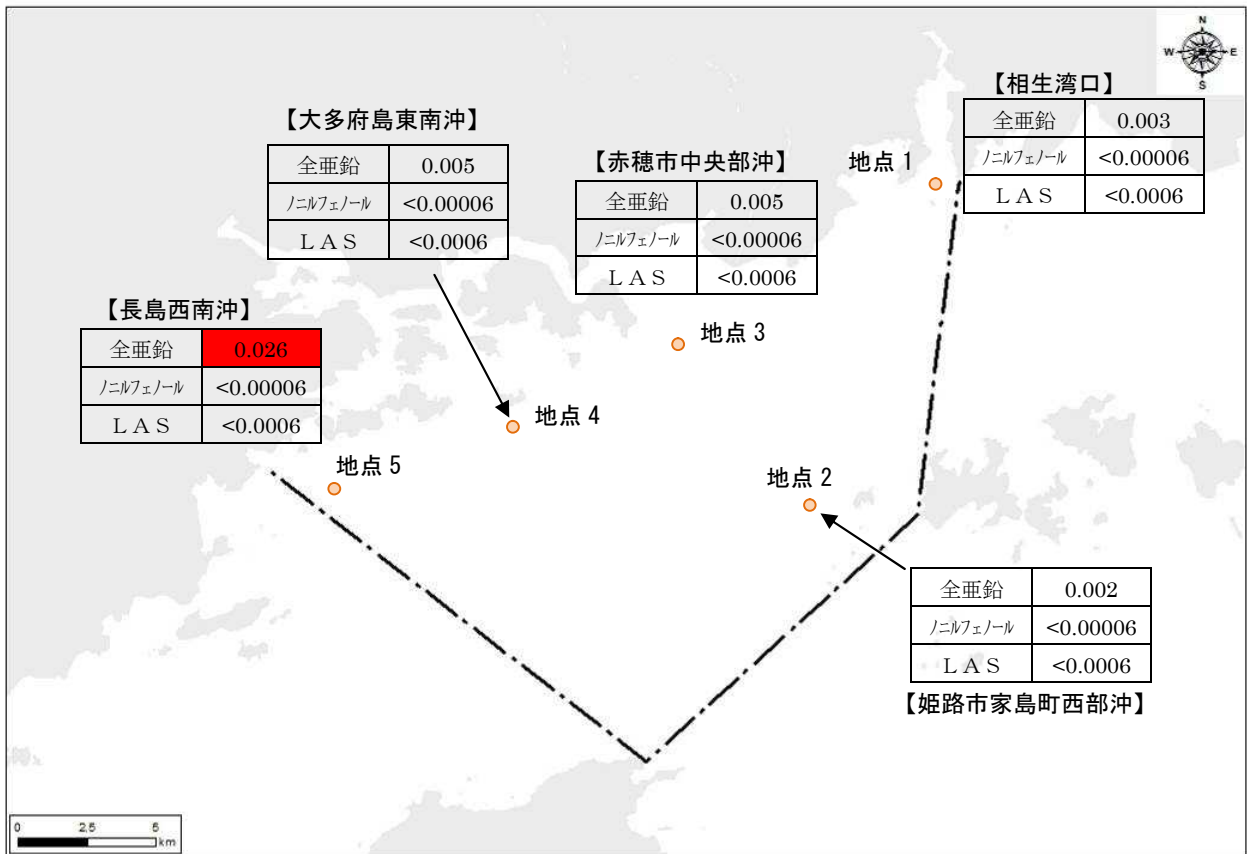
N
W E
S

【相生湾口】

| 全亜鉛 | 0.003 |
|---|---|
| ﾉﾆﾙﾌｪﾉｰﾙ | <0.00006 |
| ＬＡＳ | <0.0006 |

【大多府島東南沖】

| 全亜鉛 | 0.005 |
|---|---|
| ﾉﾆﾙﾌｪﾉｰﾙ | <0.00006 |
| ＬＡＳ | <0.0006 |

【赤穂市中央部沖】

| 全亜鉛 | 0.005 |
|---|---|
| ﾉﾆﾙﾌｪﾉｰﾙ | <0.00006 |
| ＬＡＳ | <0.0006 |

地点 1

【長島西南沖】

| 全亜鉛 | 0.026 |
|---|---|
| ﾉﾆﾙﾌｪﾉｰﾙ | <0.00006 |
| ＬＡＳ | <0.0006 |

地点 3

地点 4

地点 5

地点 2

| 全亜鉛 | 0.002 |
|---|---|
| ﾉﾆﾙﾌｪﾉｰﾙ | <0.00006 |
| ＬＡＳ | <0.0006 |

【姫路市家島町西部沖】

0 2.5 5 km